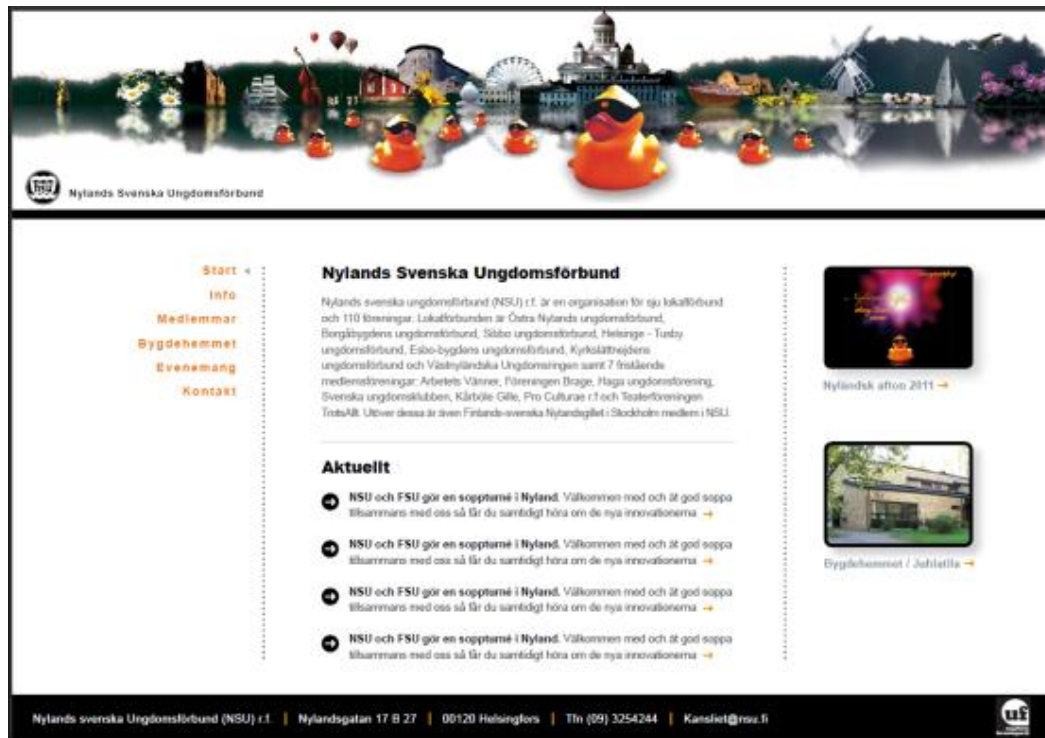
Nylands Svenska Ungdomsförbund

Start «
Info
Medlemmar
Bygdehemmet
Evenemang
Kontakt

Nylands Svenska Ungdomsförbund

Nylands svenska ungdomsförbund (NSU) r.f. är en organisation för sju lokalförbund och 110 föreningar. Lokalförbunden är Östra Nylands ungdomsförbund, Borgåbygdens ungdomsförbund, Sibbo ungdomsförbund, Helsinge - Tusby ungdomsförbund, Esbo-bygdens ungdomsförbund, Kyrkslättnejdens ungdomsförbund och Västnyländska Ungdomsringen samt 7 fristående medlemsföreningar: Arbetets Vänner, Föreningen Brage, Haga ungdomsförening, Svenska ungdomsklubben, Kårböle Gille, Pro Culturae r.f och Teaterföreningen TrotsAllt. Utöver dessa är även Finlands-svenska Nylandsgillet i Stockholm medlem i NSU.

Aktuellt

NSU och FSU gör en soppturné i Nyland. Välkommen med och ät god soppa tillsammans med oss så får du samtidigt höra om de nya innovationerna →

NSU och FSU gör en soppturné i Nyland. Välkommen med och ät god soppa tillsammans med oss så får du samtidigt höra om de nya innovationerna →

NSU och FSU gör en soppturné i Nyland. Välkommen med och ät god soppa tillsammans med oss så får du samtidigt höra om de nya innovationerna →

NSU och FSU gör en soppturné i Nyland. Välkommen med och ät god soppa tillsammans med oss så får du samtidigt höra om de nya innovationerna →

Nyländsk afton 2011 →

Bygdehemmet / Jublatila →

Nylands svenska Ungdomsförbund (NSU) r.f. | Nylandsgatan 17 B 27 | 00120 Helsingfors | Tfn (09) 3254244 | Kansliet@nsu.fi

uf